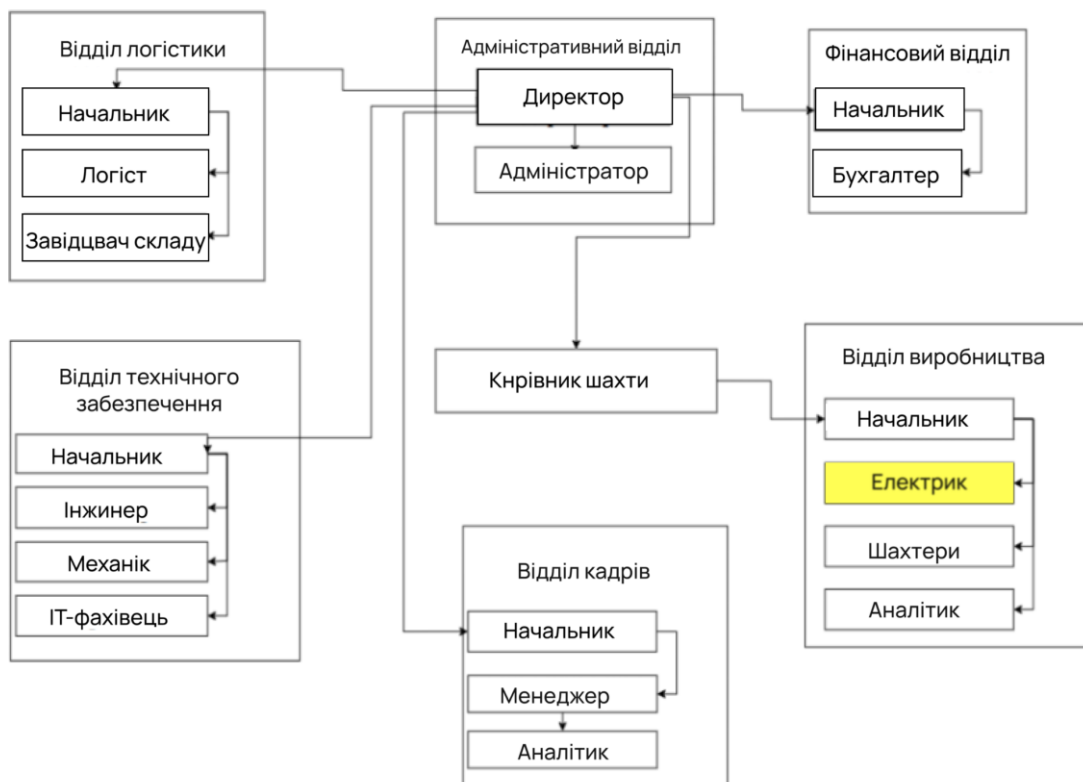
Відділ логістики

Начальник

Логіст

Завідцвач складу

Адміністративний відділ

Директор

Адміністратор

Фінансовий відділ

Начальник

Бухгалтер

Відділ технічного забезпечення

Начальник

Інжинер

Механік

ІТ-фахівець

Кнрівник шахти

Відділ виробництва

Начальник

Електрик

Шахтери

Аналітик

Відділ кадрів

Начальник

Менеджер

Аналітик